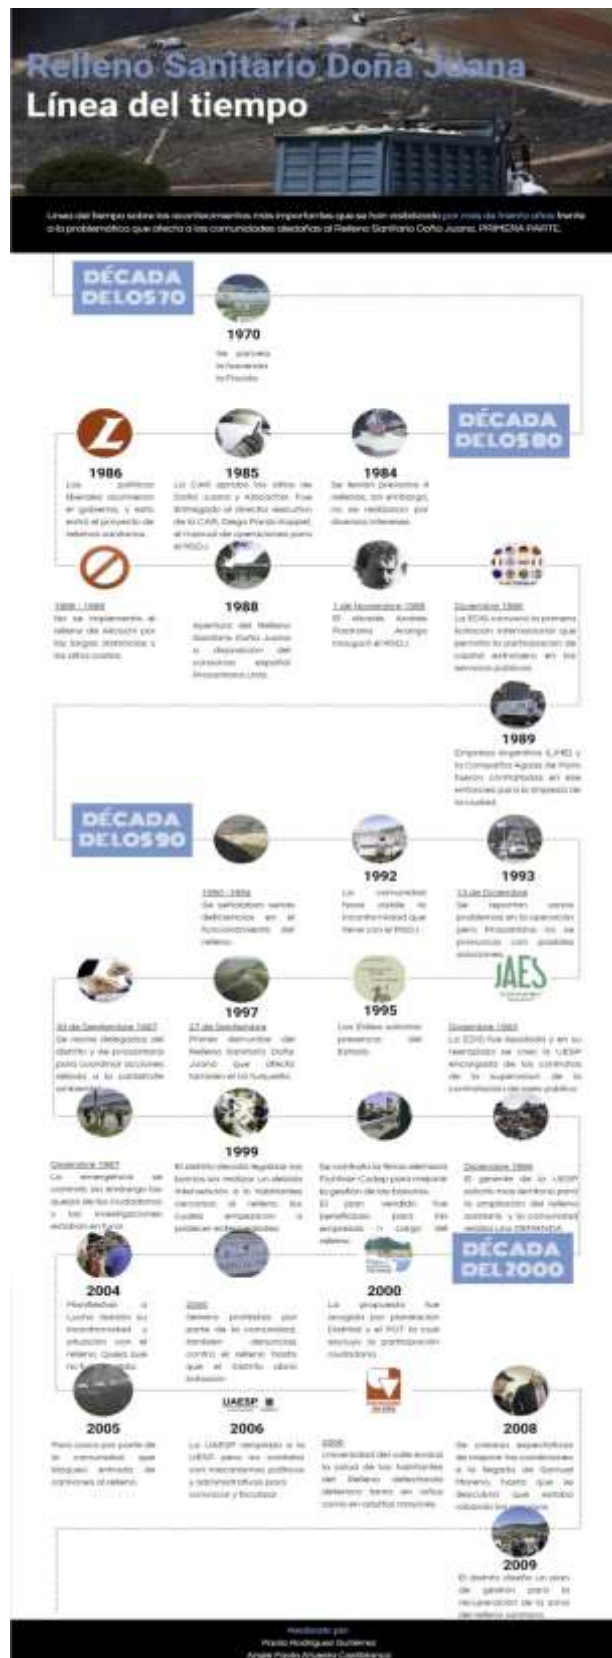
Relleno Sanitario Doña Juana
Línea del tiempo

Línea del tiempo sobre los acontecimientos más importantes que se han establecido por más de treinta años frente a la problemática que afecta a las comunidades aledañas al Relleno Sanitario Doña Juana. PRIMERA PARTE.

DÉCADA DE LOS 70

1970
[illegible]

DÉCADA DE LOS 80

1986
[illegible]

1985
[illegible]

1984
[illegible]

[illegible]

1988
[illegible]

1 de Noviembre 1988
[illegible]

Diciembre 1988
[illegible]

1989
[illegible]

DÉCADA DE LOS 90

1990 - 1994
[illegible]

1992
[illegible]

1993
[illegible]

1997
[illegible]

1997
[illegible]

1995
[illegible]

JAES

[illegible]

1999
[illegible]

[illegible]

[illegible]

DÉCADA DEL 2000

2004
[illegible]

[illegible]

2000
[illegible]

2005
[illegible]

UAESP

2006
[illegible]

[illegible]

2008
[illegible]

2009
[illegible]

Realizado por:
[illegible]
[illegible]